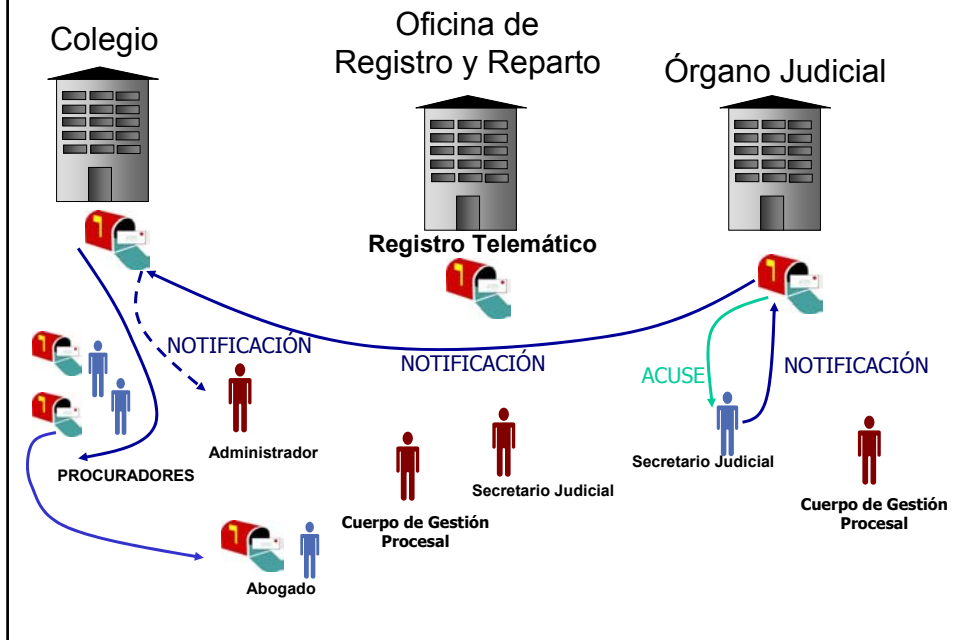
Colegio

Oficina de Registro y Reparto

Órgano Judicial

Registro Telemático

NOTIFICACIÓN

NOTIFICACIÓN

ACUSE

NOTIFICACIÓN

Administrador

PROCURADORES

Secretario Judicial

Secretario Judicial

Cuerpo de Gestión Procesal

Cuerpo de Gestión Procesal

Abogado